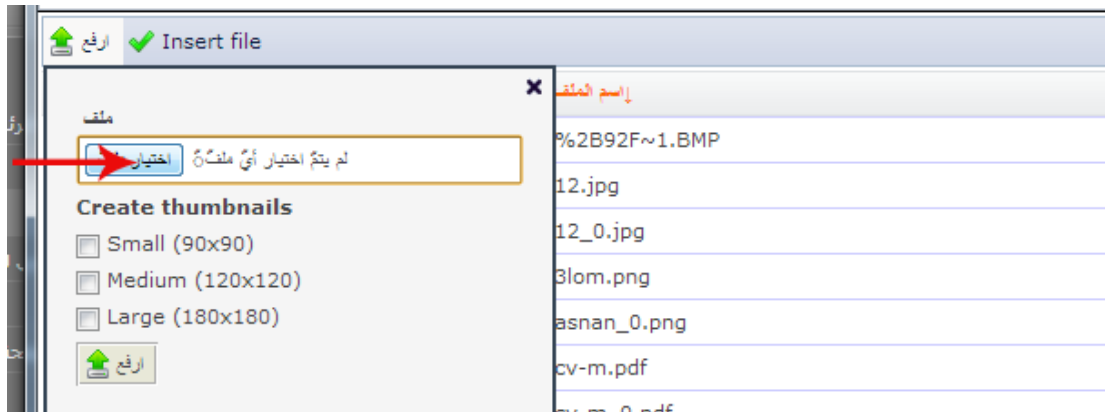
ارفع Insert file

×

ملف

اختيار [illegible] لم يتمّ اختيار أيّ ملفّ

Create thumbnails

Small (90x90)

Medium (120x120)

Large (180x180)

ارفع

إسم الملف

%2B92F~1.BMP

12.jpg

12_0.jpg

3lom.png

asnan_0.png

cv-m.pdf

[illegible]